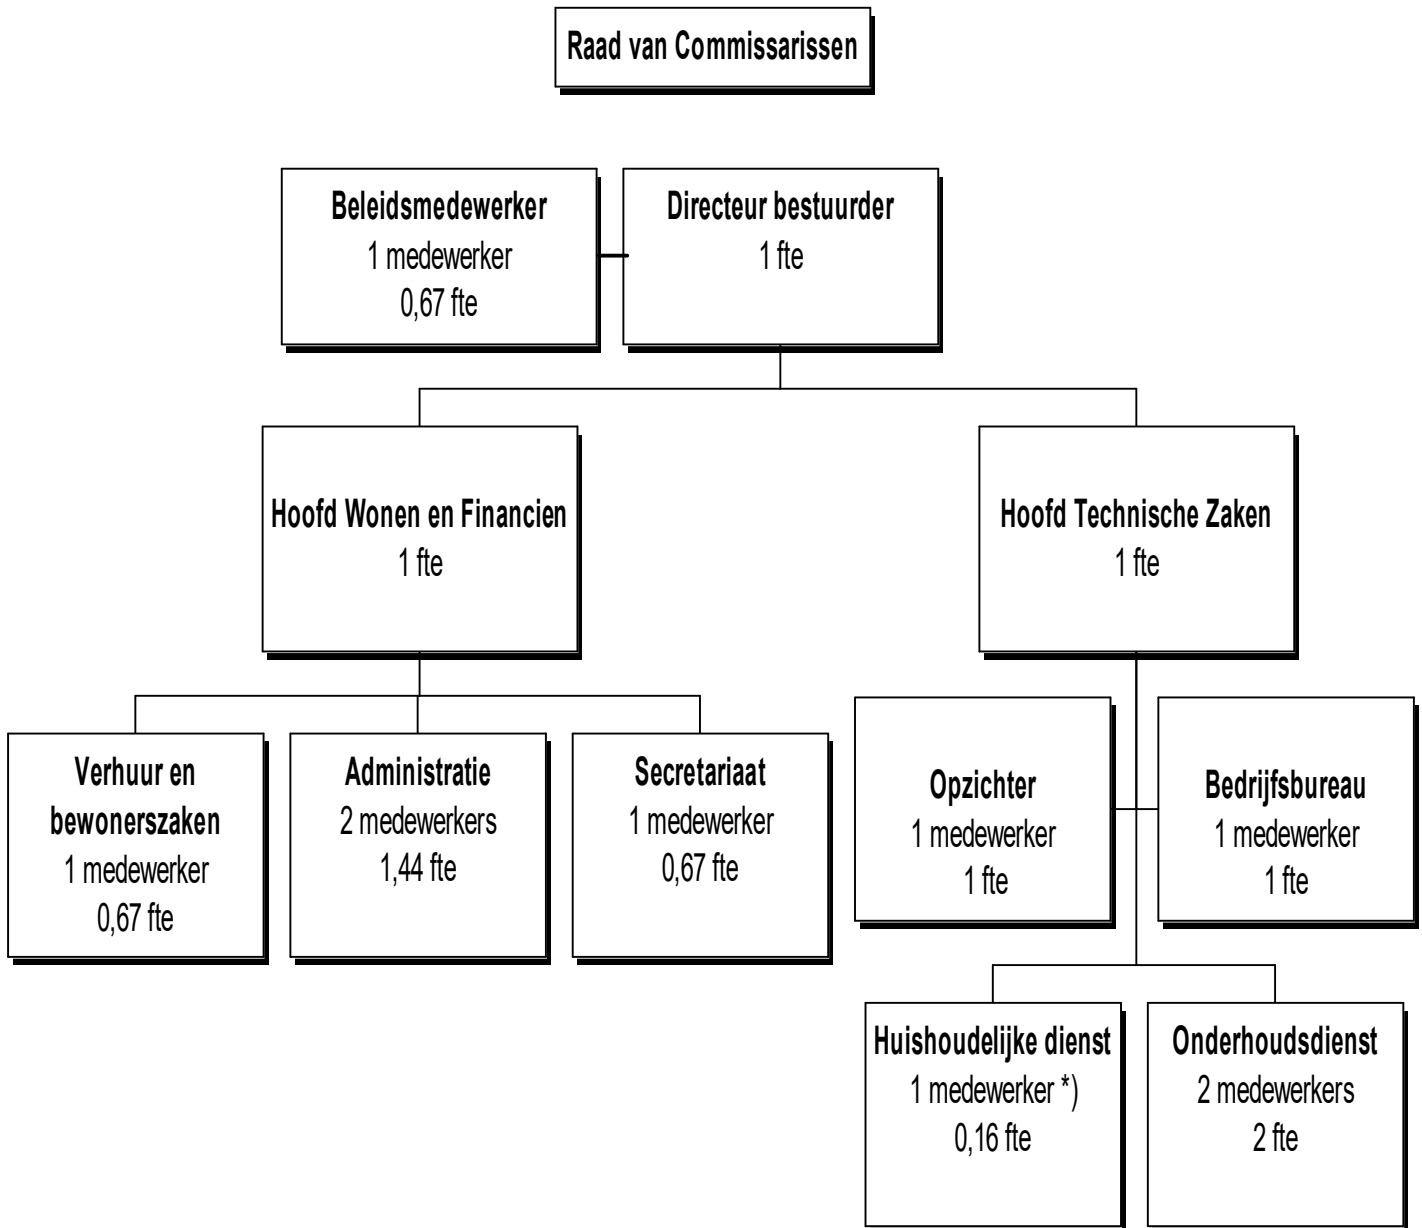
Raad van Commissarissen

Beleidsmedewerker
1 medewerker
0,67 fte

Directeur bestuurder
1 fte

Hoofd Wonen en Financien
1 fte

Hoofd Technische Zaken
1 fte

Verhuur en bewonerszaken
1 medewerker
0,67 fte

Administratie
2 medewerkers
1,44 fte

Secretariaat
1 medewerker
0,67 fte

Opzichter
1 medewerker
1 fte

Bedrijfsbureau
1 medewerker
1 fte

Huishoudelijke dienst
1 medewerker *)
0,16 fte

Onderhoudsdienst
2 medewerkers
2 fte